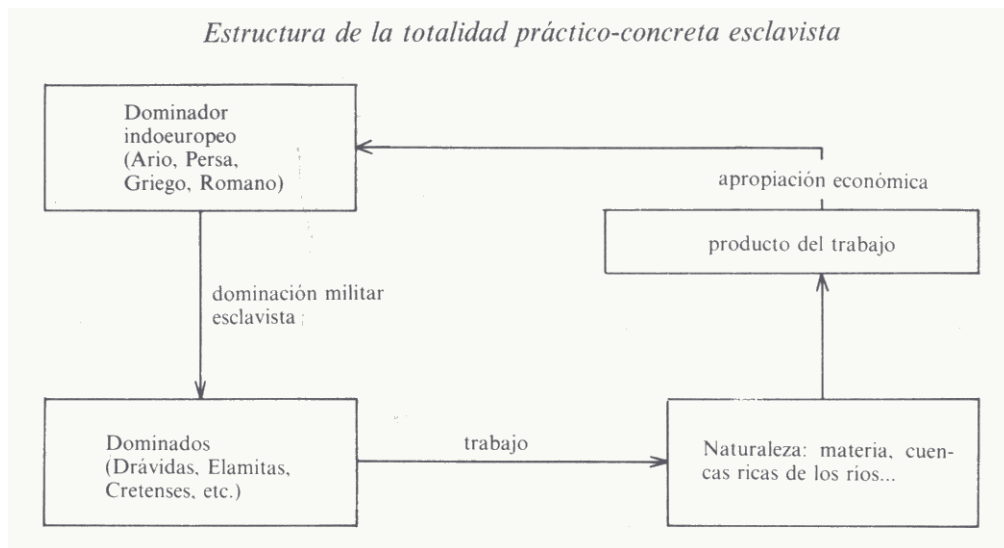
Estructura de la totalidad práctico-concreta esclavista

Dominador indoeuropeo (Ario, Persa, Griego, Romano)

apropiación económica

producto del trabajo

dominación militar esclavista

Dominados (Drávidas, Elamitas, Cretenses, etc.)

trabajo

Naturaleza: materia, cuencas ricas de los rios...